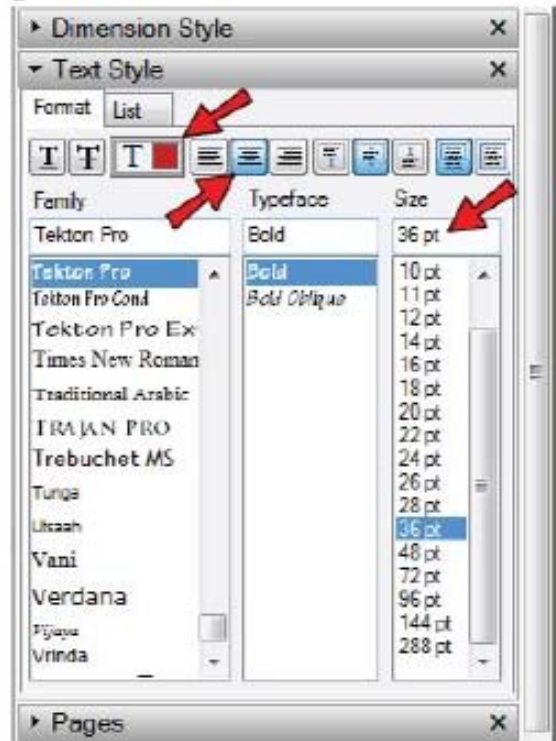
▸ Dimension Style ×
▾ Text Style ×
Format List
Family
Tekton Pro
Tekton Pro
Tekton Pro Cond
Tekton Pro Ex
Times New Roman
Traditional Arabic
TRAJAN PRO
Trebuchet MS
Tunga
Utsaah
Vani
Verdana
Vijaya
Vrinda
Typeface
Bold
Bold
Bold Oblique
Size
36 pt
10 pt
11 pt
12 pt
14 pt
16 pt
18 pt
20 pt
22 pt
24 pt
26 pt
28 pt
36 pt
48 pt
72 pt
96 pt
144 pt
288 pt
▸ Pages ×